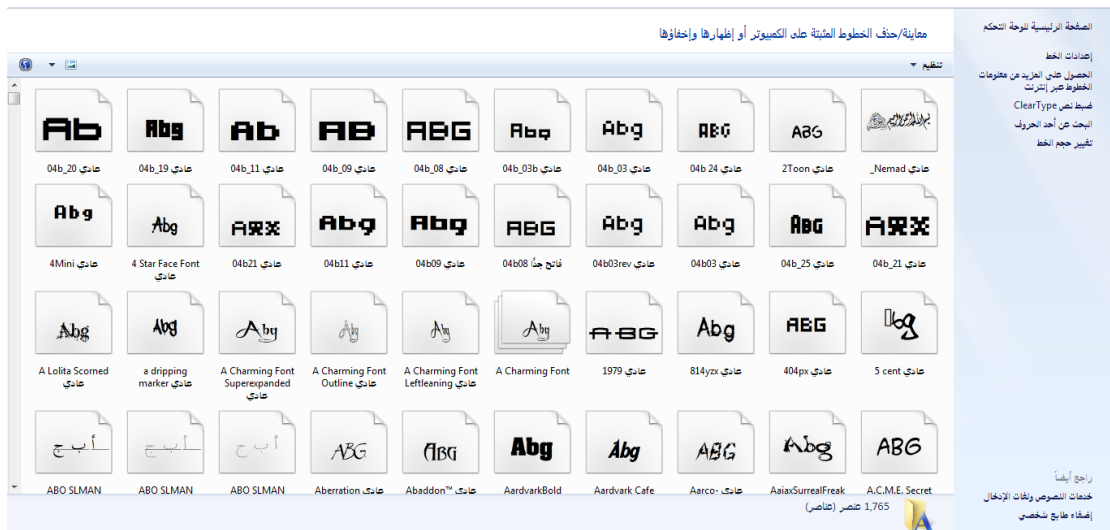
الصفحة الرئيسية للوحة التحكم

إعدادات الخط

الحصول على المزيد من معلومات الخطوط عبر إنترنت

ضبط نص ClearType

البحث عن أحد الحروف

تغيير حجم الخط

معاينة/حذف الخطوط المثبتة على الكمبيوتر أو إظهارها وإخفاؤها

تنظيم ▾

| عادي _Nemad | عادي 2Toon | عادي 04b 24 | عادي 04b_03 | عادي 04b_03b | عادي 04b_08 | عادي 04b_09 | عادي 04b_11 | عادي 04b_19 | عادي 04b_20 |
|---|---|---|---|---|---|---|---|---|---|
| عادي 04b_21 | عادي 04b_25 | عادي 04b03 | عادي 04b03rev | فاتح جدًا 04b08 | عادي 04b09 | عادي 04b11 | عادي 04b21 | 4 Star Face Font عادي | عادي 4Mini |
| عادي 5 cent | عادي 404px | عادي 814yzx | عادي 1979 | A Charming Font | A Charming Font Leftleaning عادي | A Charming Font Outline عادي | A Charming Font Superexpanded عادي | a dripping marker عادي | A Lolita Scorned عادي |
| A.C.M.E. Secret | AaiaxSurrealFreak | Aarco- عادي | Aardvark Cafe | AardvarkBold | Abaddon™ عادي | Aberration عادي | ABO SLMAN | ABO SLMAN | ABO SLMAN |

Ab Abg Ab AB ABG Abg Abg ABG ABG

Abg Abg ARX Abg Abg ABG Abg Abg ABG ARX

Abg Abg Aby Aby Aby Aby ABG Abg ABG

أ ب ج أ ب ج أ ب ج ABG ABG Abg Abg ABG Abg ABG

راجع أيضاً

خدمات النصوص ولغات الإدخال

إضفاء طابع شخصي

1,765 عنصر (عناصر)